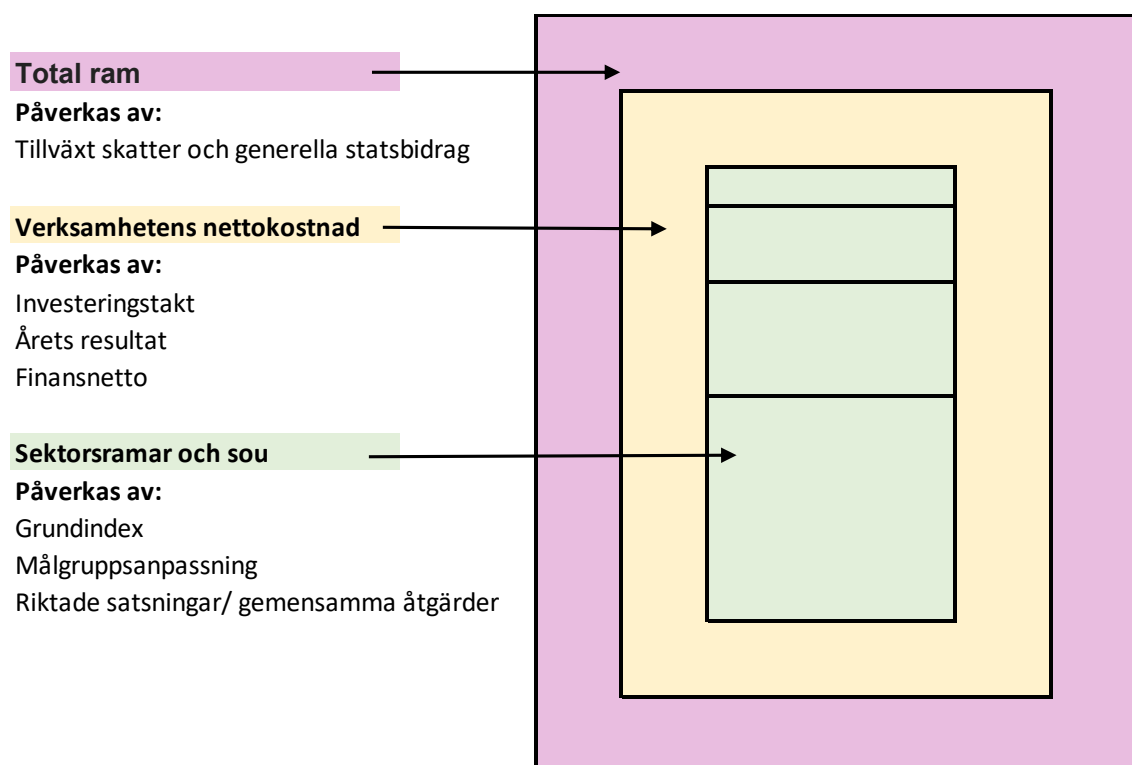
Total ram

Påverkas av:

Tillväxt skatter och generella statsbidrag

Verksamhetens nettokostnad

Påverkas av:

Investeringstakt

Årets resultat

Finansnetto

Sektorsramar och sou

Påverkas av:

Grundindex

Målgruppsanpassning

Riktade satsningar/ gemensamma åtgärder